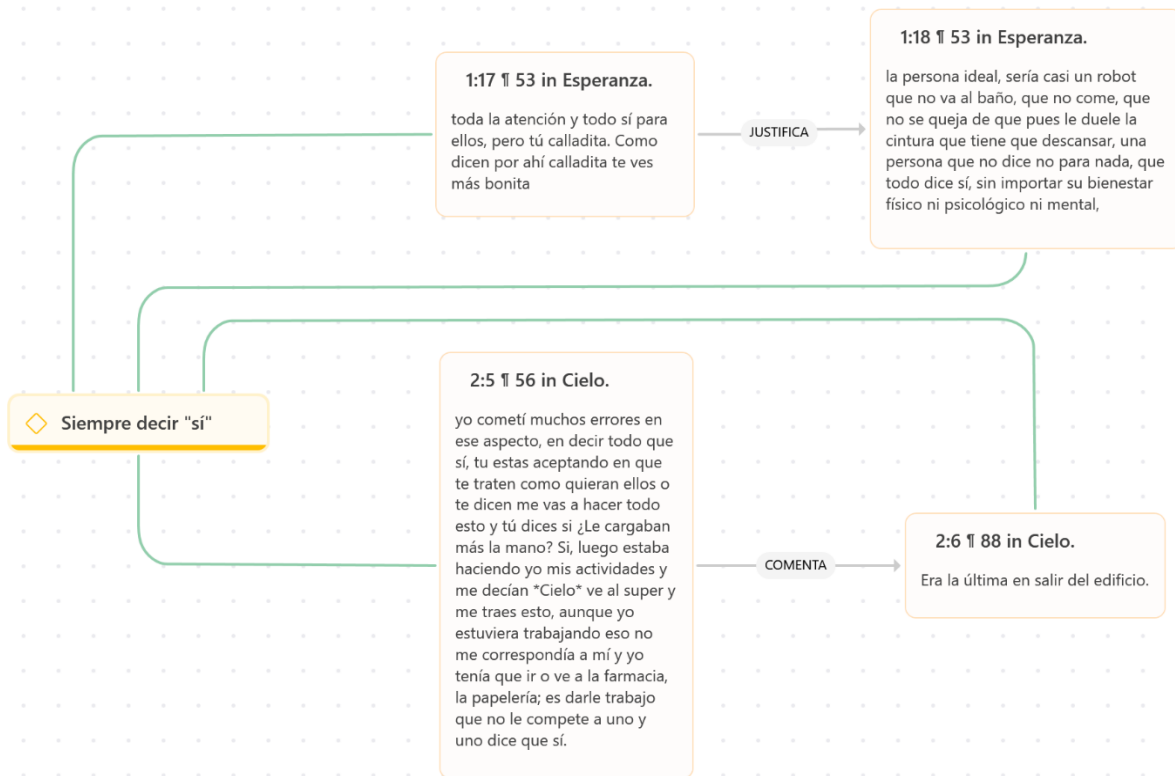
1:17 ¶ 53 in Esperanza.

toda la atención y todo sí para ellos, pero tú calladita. Como dicen por ahí calladita te ves más bonita

JUSTIFICA

1:18 ¶ 53 in Esperanza.

la persona ideal, sería casi un robot que no va al baño, que no come, que no se queja de que pues le duele la cintura que tiene que descansar, una persona que no dice no para nada, que todo dice sí, sin importar su bienestar físico ni psicológico ni mental,

Siempre decir "sí"

2:5 ¶ 56 in Cielo.

yo cometí muchos errores en ese aspecto, en decir todo que sí, tu estas aceptando en que te traten como quieran ellos o te dicen me vas a hacer todo esto y tú dices si ¿Le cargaban más la mano? Si, luego estaba haciendo yo mis actividades y me decían *Cielo* ve al super y me traes esto, aunque yo estuviera trabajando eso no me correspondía a mí y yo tenía que ir o ve a la farmacia, la papelería; es darle trabajo que no le compete a uno y uno dice que sí.

COMENTA

2:6 ¶ 88 in Cielo.

Era la última en salir del edificio.